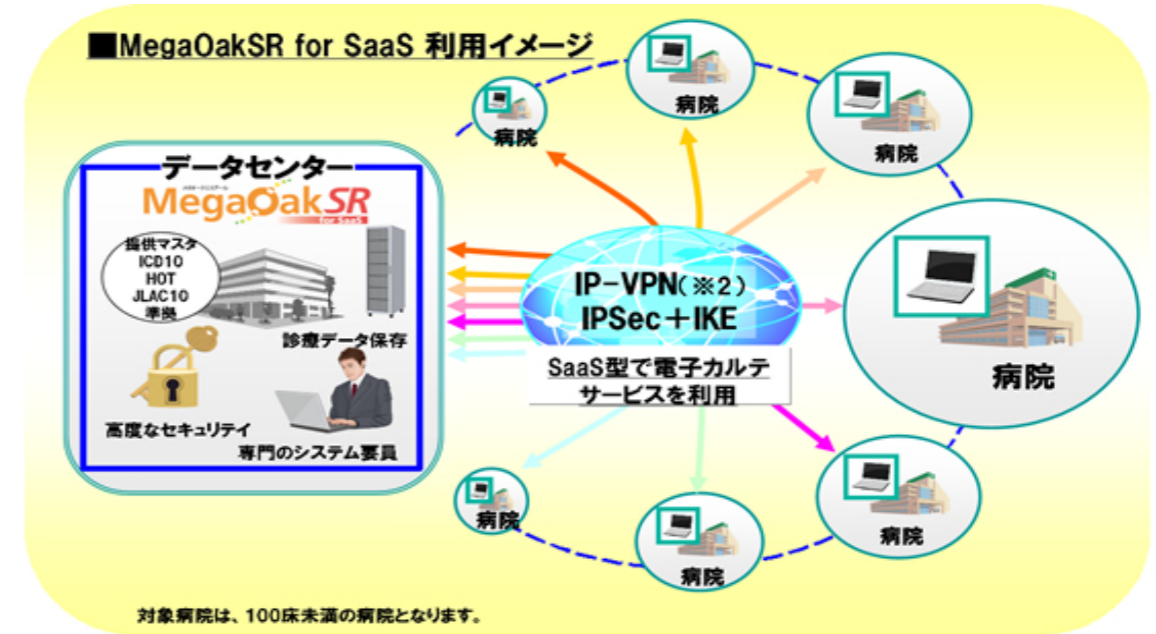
■MegaOakSR for SaaS 利用イメージ

データセンター

MegaOakSR for SaaS

提供マスタ
ICD10
HOT
JLAC10
準拠

診療データ保存

高度なセキュリティ

専門のシステム要員

IP-VPN（※2）
IPSec＋IKE

SaaS型で電子カルテサービスを利用

病院

病院

病院

病院

病院

病院

病院

病院

対象病院は、100床未満の病院となります。